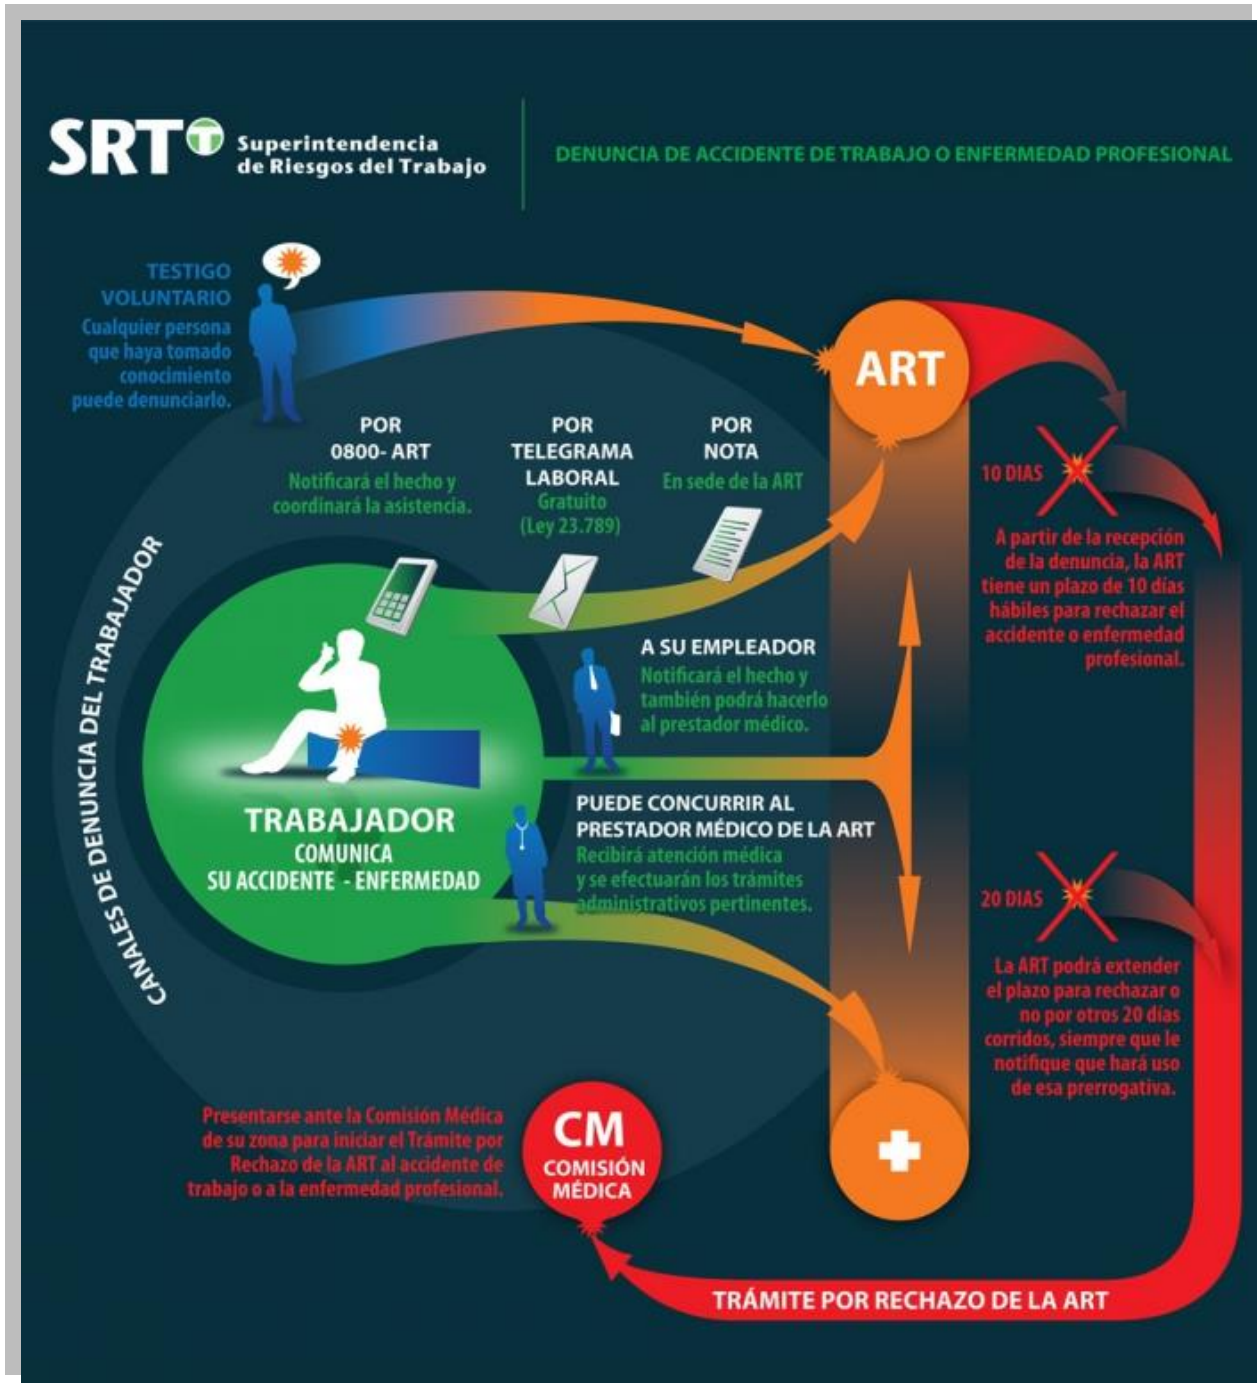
SRT Superintendencia de Riesgos del Trabajo

DENUNCIA DE ACCIDENTE DE TRABAJO O ENFERMEDAD PROFESIONAL

TESTIGO VOLUNTARIO
Cualquier persona que haya tomado conocimiento puede denunciarlo.

ART

POR 0800- ART
Notificará el hecho y coordinará la asistencia.

POR TELEGRAMA LABORAL
Gratuito (Ley 23.789)

POR NOTA
En sede de la ART

10 DIAS
A partir de la recepción de la denuncia, la ART tiene un plazo de 10 días hábiles para rechazar el accidente o enfermedad profesional.

CANALES DE DENUNCIA DEL TRABAJADOR

A SU EMPLEADOR
Notificará el hecho y también podrá hacerlo al prestador médico.

TRABAJADOR
COMUNICA
SU ACCIDENTE - ENFERMEDAD

PUEDE CONCURRIR AL PRESTADOR MÉDICO DE LA ART
Recibirá atención médica y se efectuarán los trámites administrativos pertinentes.

20 DIAS
La ART podrá extender el plazo para rechazar o no por otros 20 días corridos, siempre que le notifique que hará uso de esa prerrogativa.

Presentarse ante la Comisión Médica de su zona para iniciar el Trámite por Rechazo de la ART al accidente de trabajo o a la enfermedad profesional.

CM
COMISIÓN MÉDICA

TRÁMITE POR RECHAZO DE LA ART